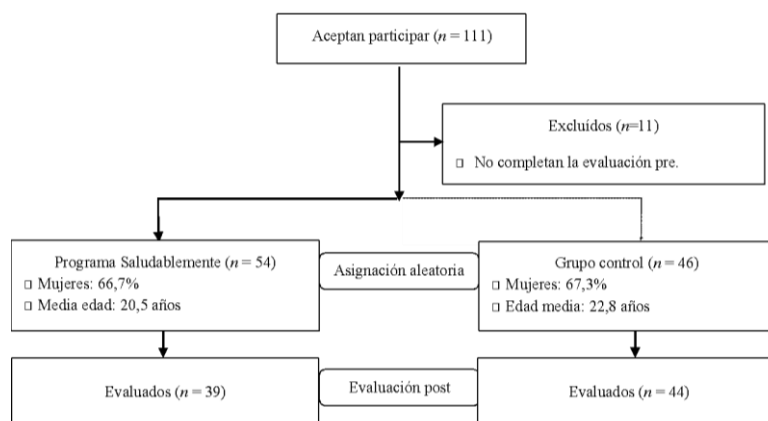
Aceptan participar ($n = 111$)

Excluidos ($n$=11)

□ No completan la evaluación pre.

Programa Saludablemente ($n = 54$)
□ Mujeres: 66,7%
□ Media edad: 20,5 años

Asignación aleatoria

Grupo control ($n = 46$)
□ Mujeres: 67,3%
□ Edad media: 22,8 años

Evaluados ($n = 39$)

Evaluación post

Evaluados ($n = 44$)